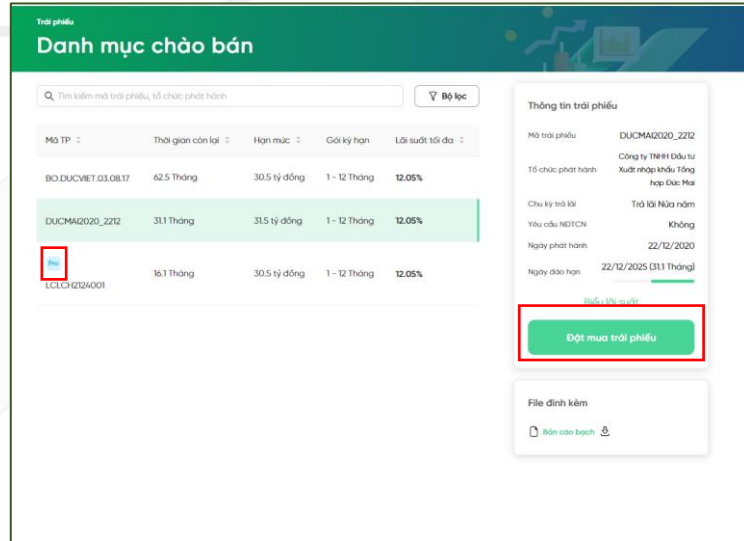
Trái phiếu

Danh mục chào bán

Tìm kiếm mã trái phiếu, tổ chức phát hành

Bộ lọc

| Mã TP | Thời gian còn lại | Hạn mức | Gói kỳ hạn | Lãi suất tối đa |
|---|---|---|---|---|
| BO.DUCVIET.03.08.17 | 62.5 Tháng | 30.5 tỷ đồng | 1 - 12 Tháng | 12.05% |
| DUCMAI2020_2212 | 31.1 Tháng | 31.5 tỷ đồng | 1 - 12 Tháng | 12.05% |
| Pro LCLCH2124001 | 16.1 Tháng | 30.5 tỷ đồng | 1 - 12 Tháng | 12.05% |

Thông tin trái phiếu

Mã trái phiếu DUCMAI2020_2212

Tổ chức phát hành Công ty TNHH Đầu tư Xuất nhập khẩu Tổng hợp Đức Mai

Chu kỳ trả lãi Trả lãi Nửa năm

Yêu cầu NĐTCN Không

Ngày phát hành 22/12/2020

Ngày đáo hạn 22/12/2025 (31.1 Tháng)

Biểu lãi suất

Đặt mua trái phiếu

File đính kèm

Bản cáo bạch